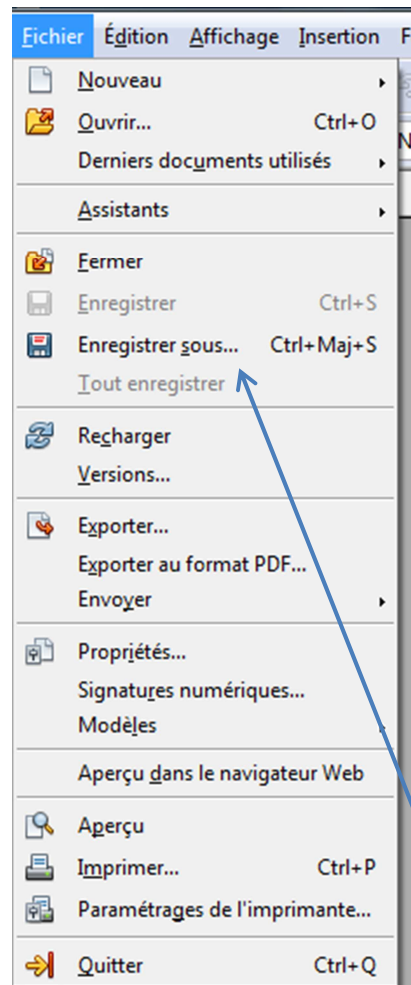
Fichier Édition Affichage Insertion F

Nouveau
Ouvrir... Ctrl+O
Derniers documents utilisés
Assistants
Fermer
Enregistrer Ctrl+S
Enregistrer sous... Ctrl+Maj+S
Tout enregistrer
Recharger
Versions...
Exporter...
Exporter au format PDF...
Envoyer
Propriétés...
Signatures numériques...
Modèles
Aperçu dans le navigateur Web
Aperçu
Imprimer... Ctrl+P
Paramétrages de l'imprimante...
Quitter Ctrl+Q